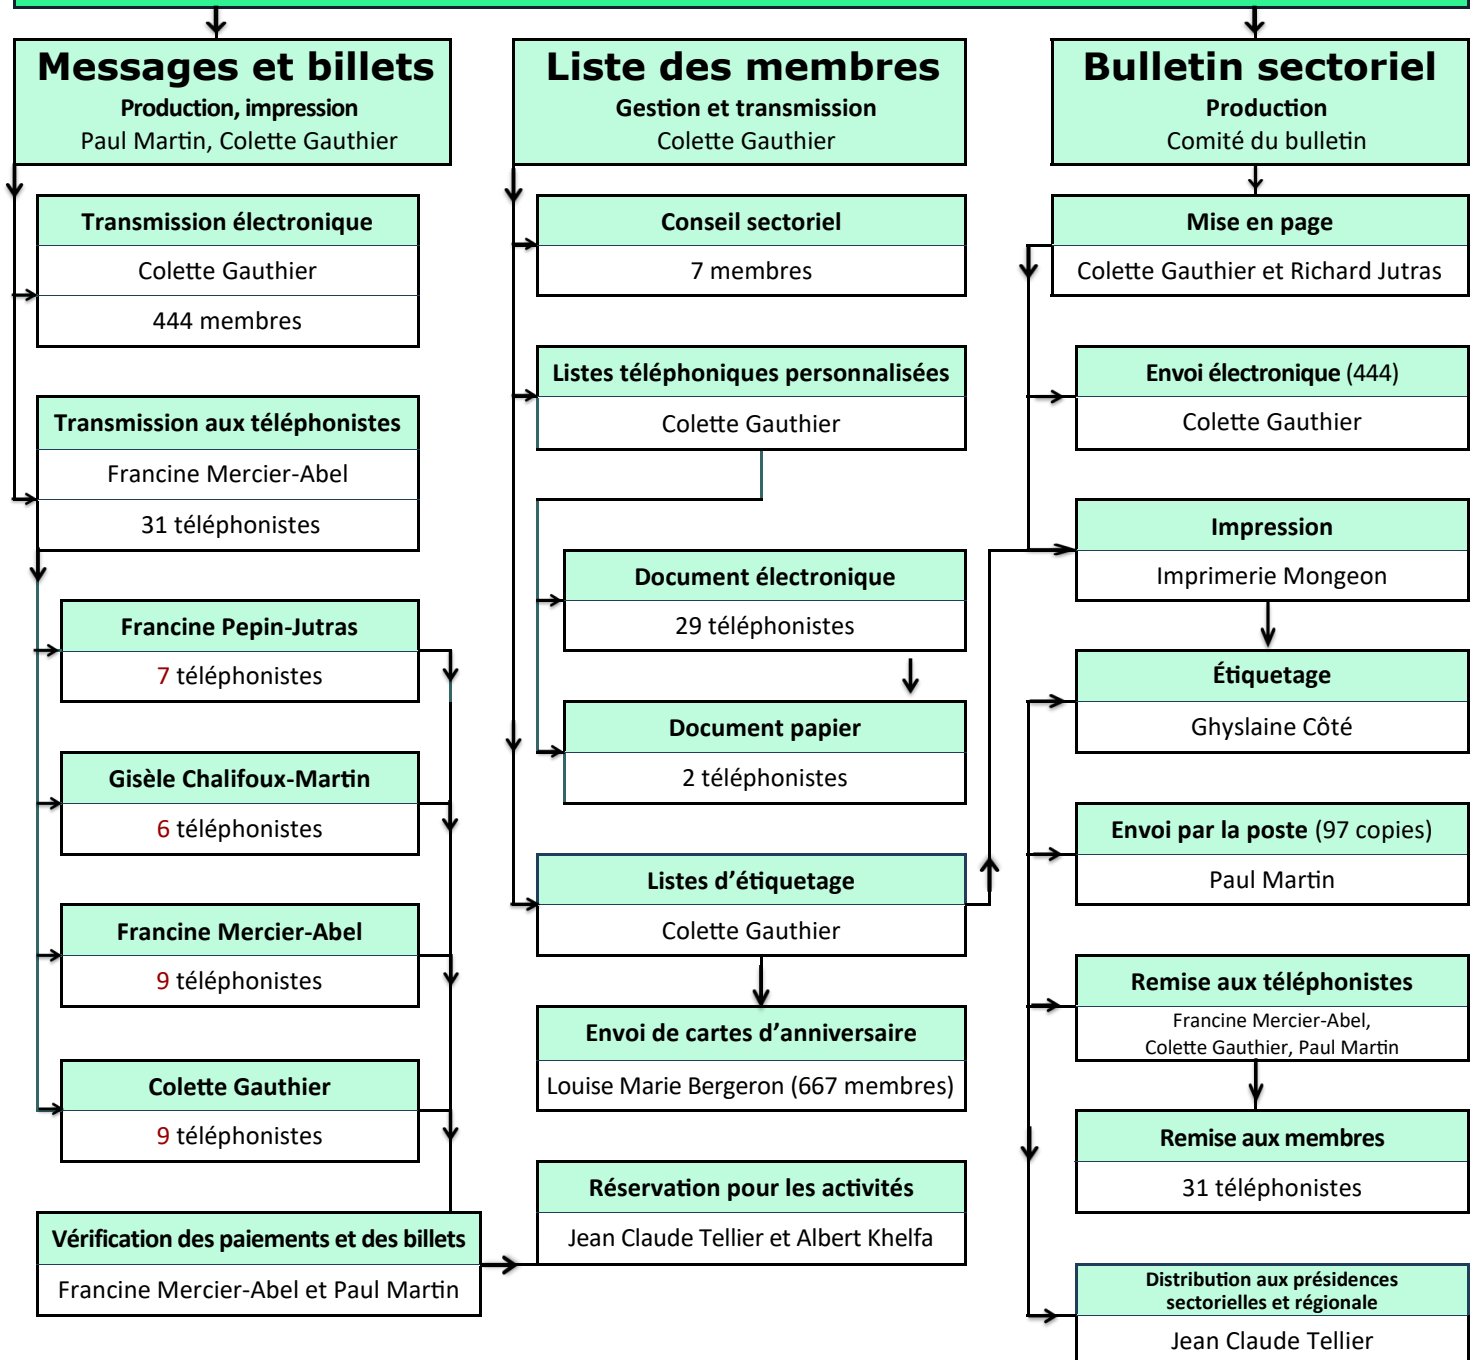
Messages et billets
Production, impression
Paul Martin, Colette Gauthier

Transmission électronique
Colette Gauthier
444 membres

Transmission aux téléphonistes
Francine Mercier-Abel
31 téléphonistes

Francine Pepin-Jutras
7 téléphonistes

Gisèle Chalifoux-Martin
6 téléphonistes

Francine Mercier-Abel
9 téléphonistes

Colette Gauthier
9 téléphonistes

Vérification des paiements et des billets
Francine Mercier-Abel et Paul Martin

Liste des membres
Gestion et transmission
Colette Gauthier

Conseil sectoriel
7 membres

Listes téléphoniques personnalisées
Colette Gauthier

Document électronique
29 téléphonistes

Document papier
2 téléphonistes

Listes d'étiquetage
Colette Gauthier

Envoi de cartes d'anniversaire
Louise Marie Bergeron (667 membres)

Réservation pour les activités
Jean Claude Tellier et Albert Khelfa

Bulletin sectoriel
Production
Comité du bulletin

Mise en page
Colette Gauthier et Richard Jutras

Envoi électronique (444)
Colette Gauthier

Impression
Imprimerie Mongeon

Étiquetage
Ghyslaine Côté

Envoi par la poste (97 copies)
Paul Martin

Remise aux téléphonistes
Francine Mercier-Abel, Colette Gauthier, Paul Martin

Remise aux membres
31 téléphonistes

Distribution aux présidences sectorielles et régionale
Jean Claude Tellier